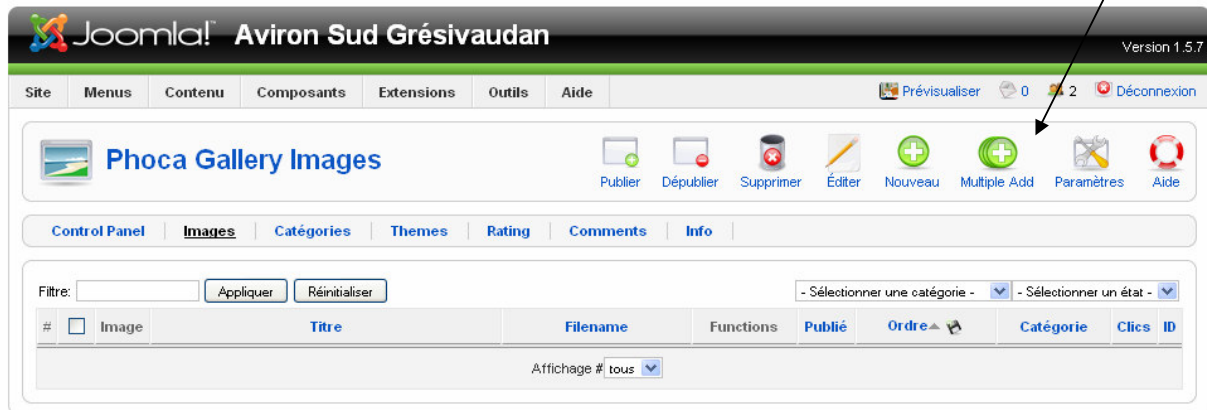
Joomla! Aviron Sud Grésivaudan

Version 1.5.7

Site | Menus | Contenu | Composants | Extensions | Outils | Aide

Prévisualiser 0 2 Déconnexion

Phoca Gallery Images

Publier | Dépublier | Supprimer | Éditer | Nouveau | Multiple Add | Paramètres | Aide

Control Panel | Images | Catégories | Themes | Rating | Comments | Info

Filtre: Appliquer Réinitialiser

- Sélectionner une catégorie - | - Sélectionner un état -

| # | | Image | Titre | Filename | Functions | Publié | Ordre | Catégorie | Clics | ID |
|---|---|---|---|---|---|---|---|---|---|---|

Affichage # tous